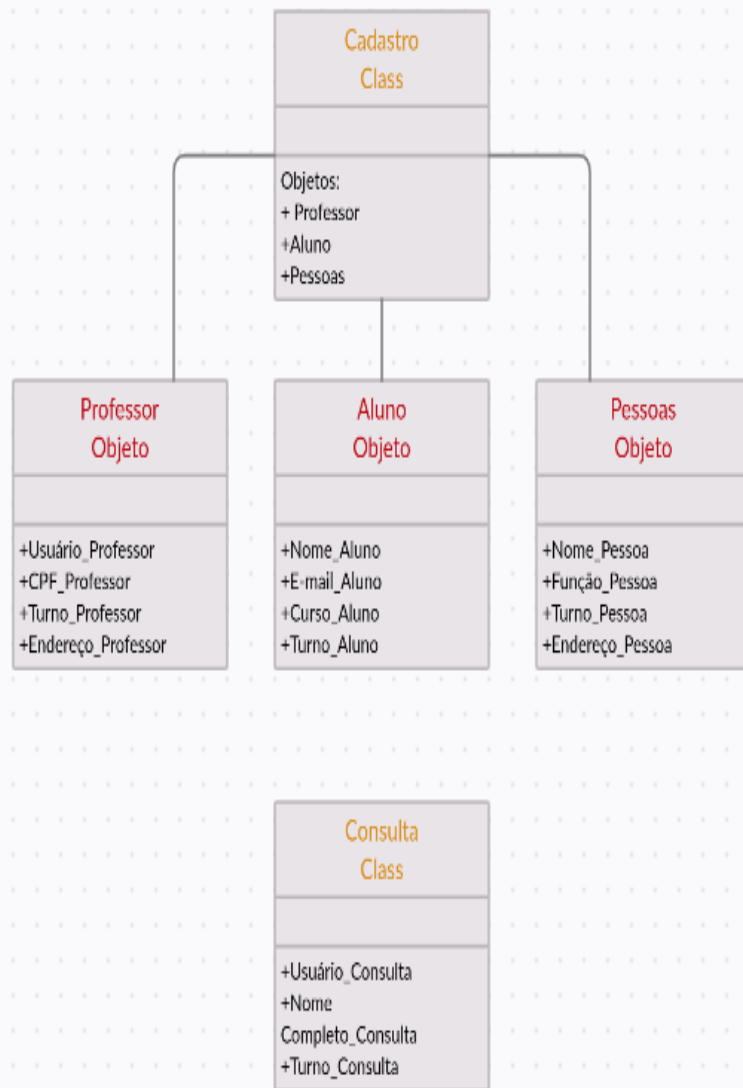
Cadastro
Class

Objetos:
+ Professor
+Aluno
+Pessoas

Professor
Objeto

+Usuário_Professor
+CPF_Professor
+Turno_Professor
+Endereço_Professor

Aluno
Objeto

+Nome_Aluno
+E-mail_Aluno
+Curso_Aluno
+Turno_Aluno

Pessoas
Objeto

+Nome_Pessoa
+Função_Pessoa
+Turno_Pessoa
+Endereço_Pessoa

Consulta
Class

+Usuário_Consulta
+Nome Completo_Consulta
+Turno_Consulta